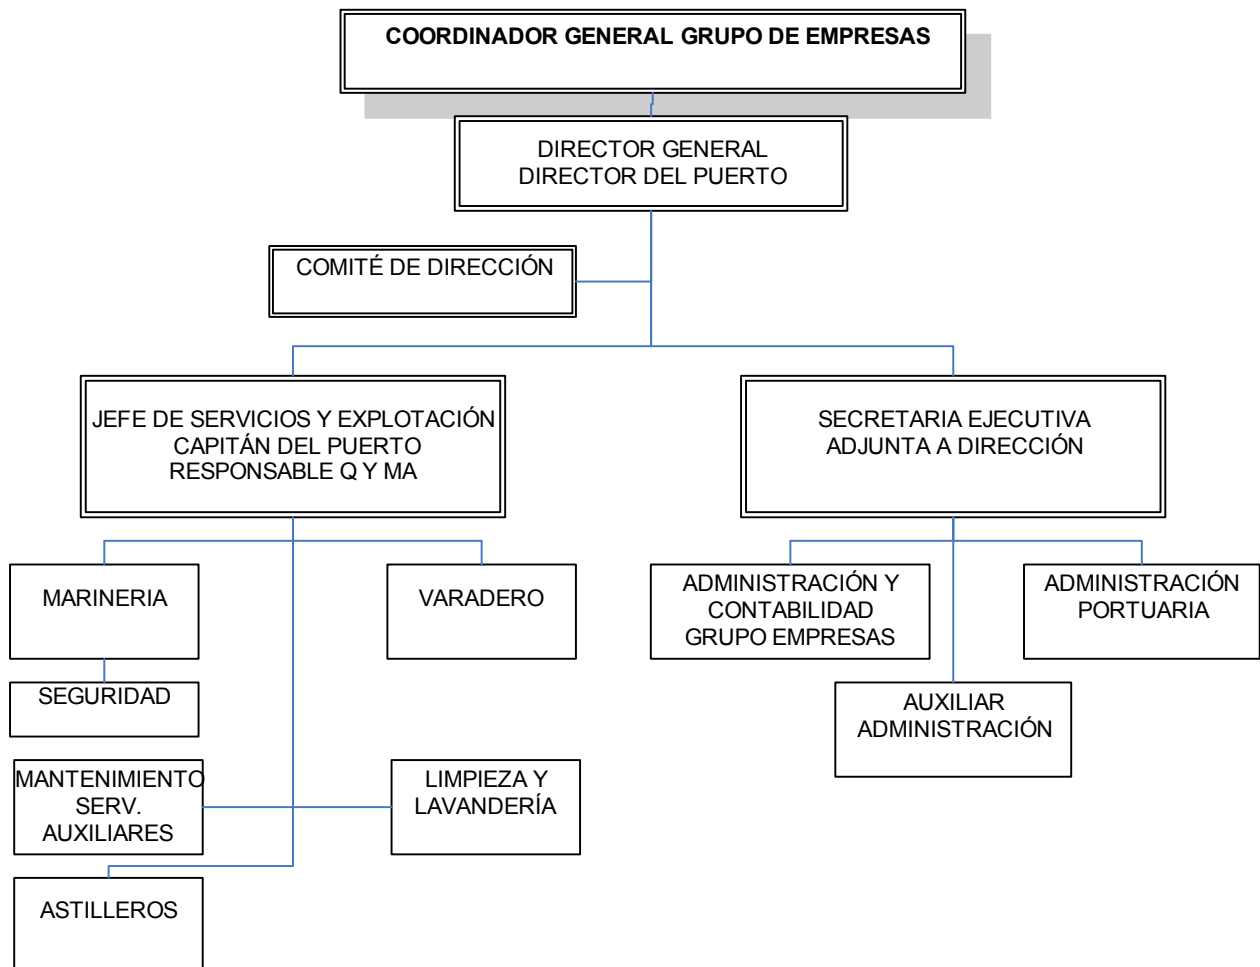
COORDINADOR GENERAL GRUPO DE EMPRESAS

DIRECTOR GENERAL
DIRECTOR DEL PUERTO

COMITÉ DE DIRECCIÓN

JEFE DE SERVICIOS Y EXPLOTACIÓN
CAPITÁN DEL PUERTO
RESPONSABLE Q Y MA

SECRETARIA EJECUTIVA
ADJUNTA A DIRECCIÓN

MARINERIA

VARADERO

SEGURIDAD

MANTENIMIENTO
SERV.
AUXILIARES

LIMPIEZA Y
LAVANDERÍA

ASTILLEROS

ADMINISTRACIÓN Y
CONTABILIDAD
GRUPO EMPRESAS

ADMINISTRACIÓN
PORTUARIA

AUXILIAR
ADMINISTRACIÓN